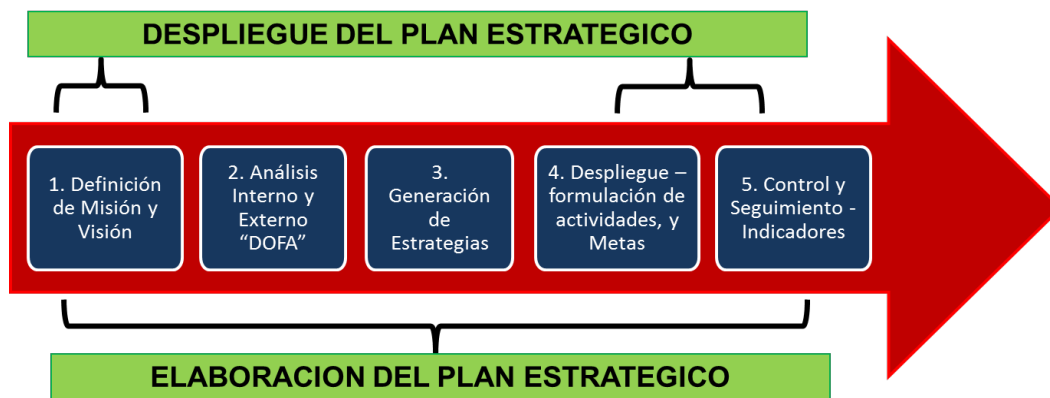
DESPLIEGUE DEL PLAN ESTRATEGICO

1. Definición de Misión y Visión

2. Análisis Interno y Externo "DOFA"

3. Generación de Estrategias

4. Despliegue – formulación de actividades, y Metas

5. Control y Seguimiento - Indicadores

ELABORACION DEL PLAN ESTRATEGICO